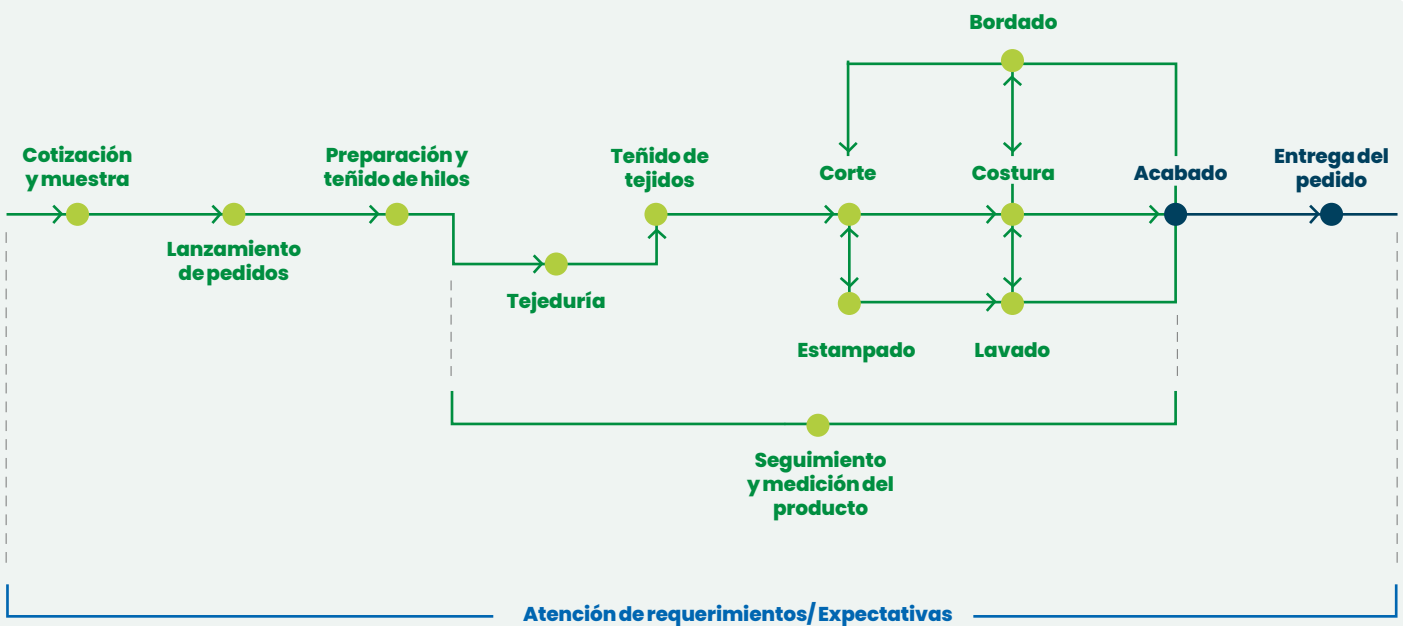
Bordado

Cotización y muestra

Preparación y teñido de hilos

Teñido de tejidos

Corte

Costura

Acabado

Entrega del pedido

Lanzamiento de pedidos

Tejeduría

Estampado

Lavado

Seguimiento y medición del producto

Atención de requerimientos/ Expectativas